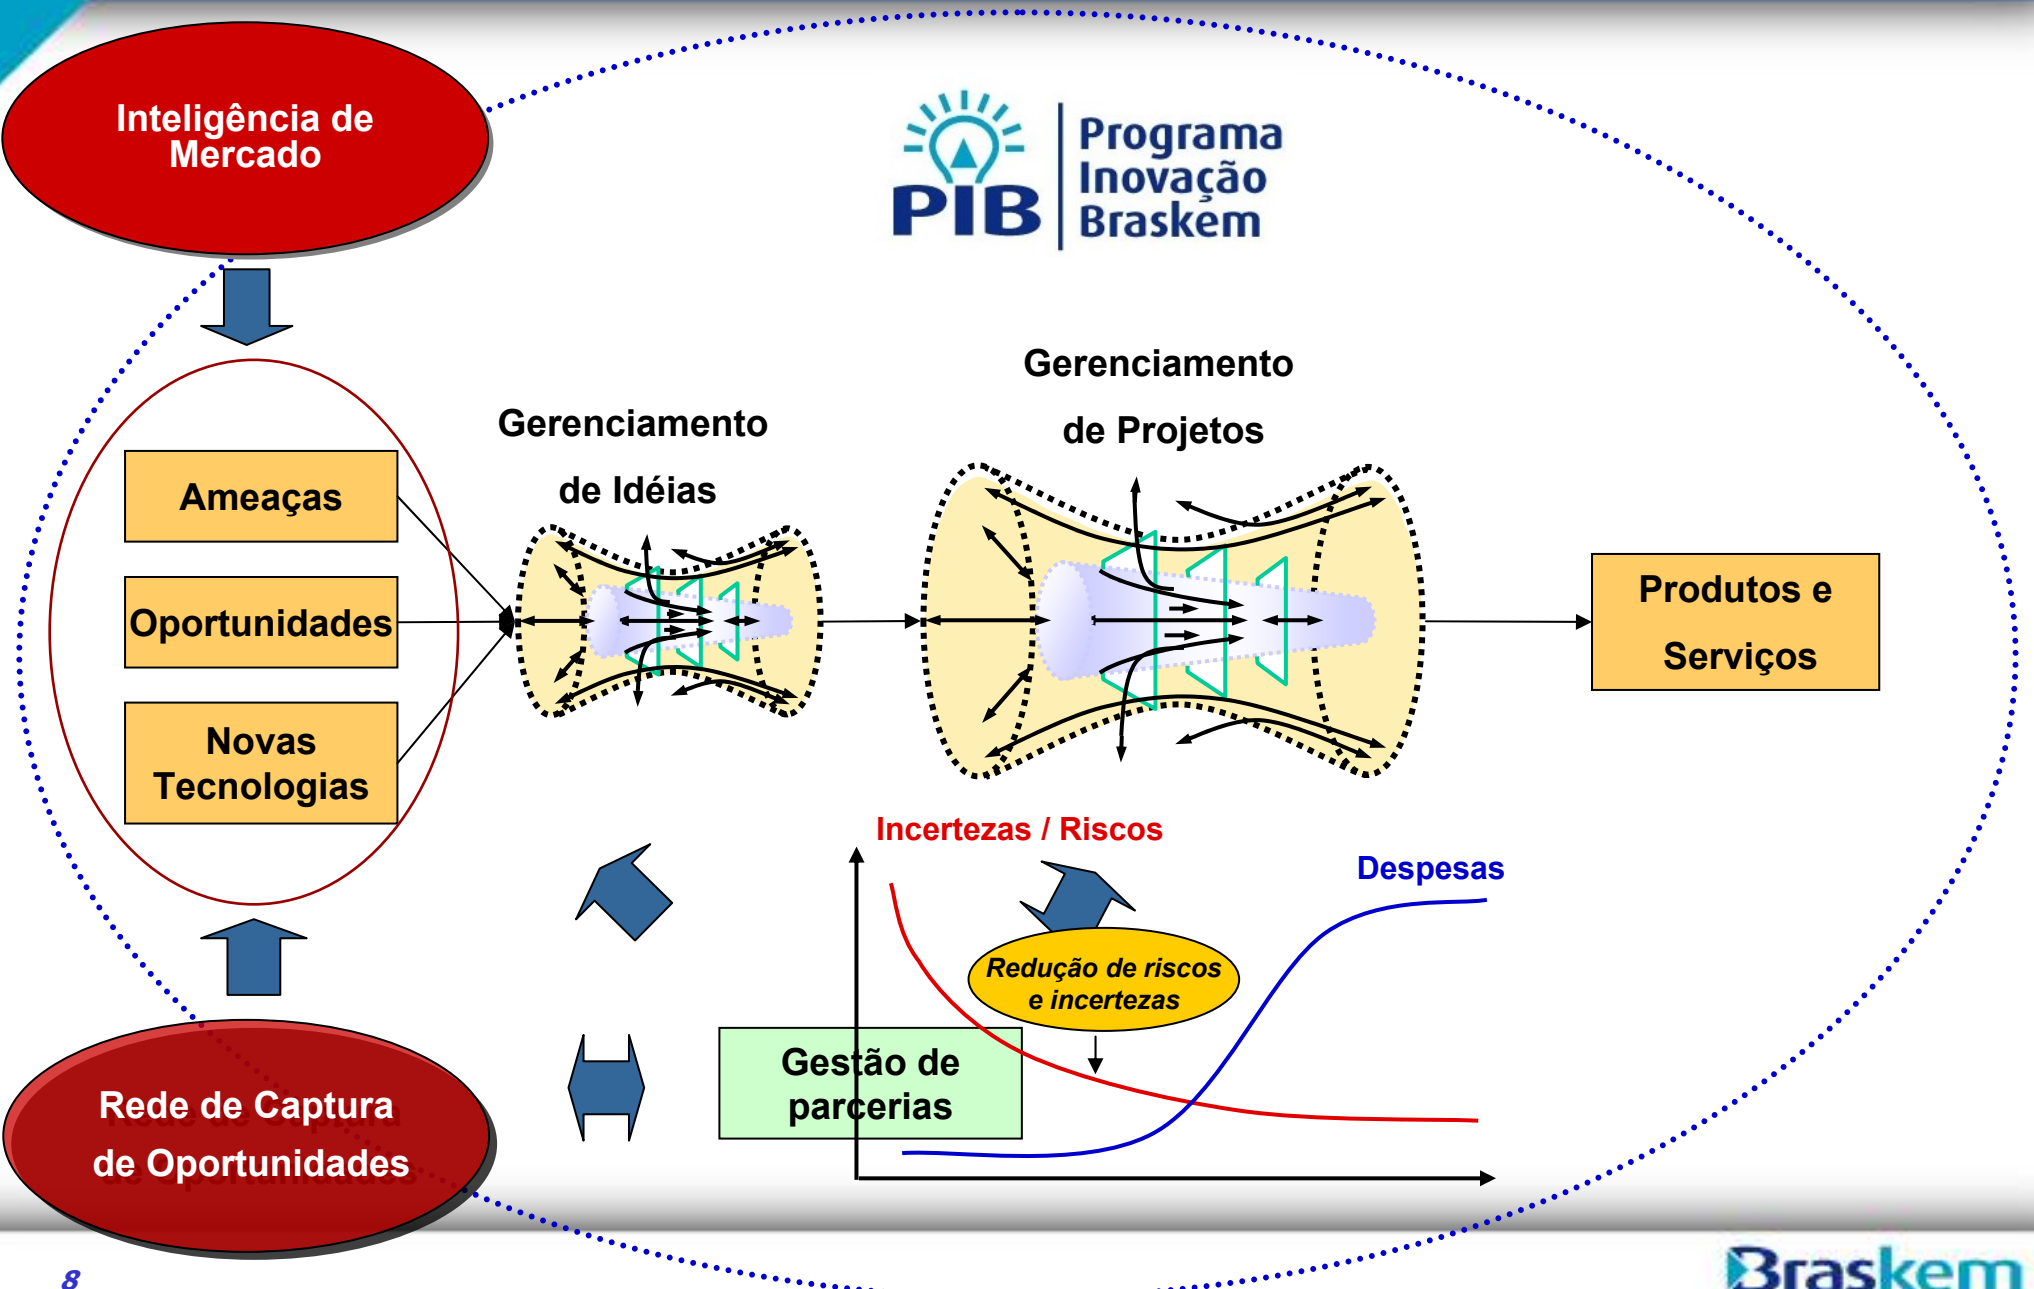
Inteligência de Mercado

PIB Programa Inovação Braskem

Ameaças

Oportunidades

Novas Tecnologias

Gerenciamento de Idéias

Gerenciamento de Projetos

Produtos e Serviços

Incertezas / Riscos

Despesas

Redução de riscos e incertezas

Gestão de parcerias

Rede de Captura de Oportunidades

8

Braskem